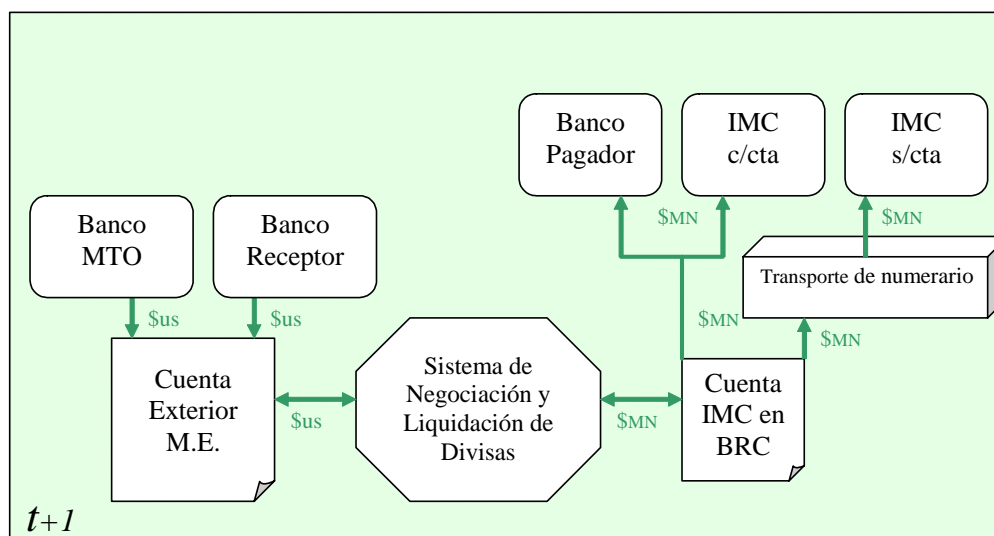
Banco Pagador

IMC c/cta

IMC s/cta

Banco MTO

Banco Receptor

$MN

$MN

Transporte de numerario

$us

$us

$MN

$MN

Cuenta Exterior M.E.

$us

Sistema de Negociación y Liquidación de Divisas

$MN

Cuenta IMC en BRC

$t_{+1}$